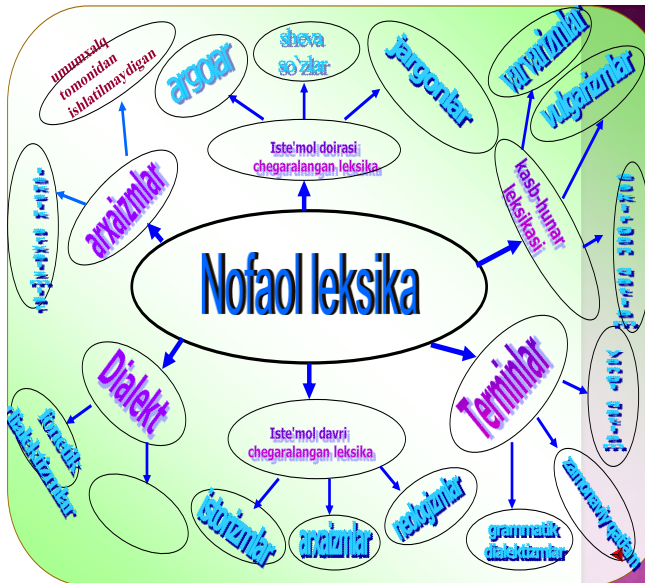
umumxalq tomonidan ishlatilmaydigan

argoar

sheva so`zlar

Jargonlar

varvarizmlar

vulgarizmlar

Iste'mol doirasi chegaralangan leksika

arxaizmlar

kasb-hunar leksikasi

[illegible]

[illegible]

Nofaol leksika

Dialekt

Terminlar

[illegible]

fonetik dialektizmlar

Iste'mol davri chegaralangan leksika

istorizmlar

arxaizmlar

neologizmlar

grammatik dialektizmlar

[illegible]